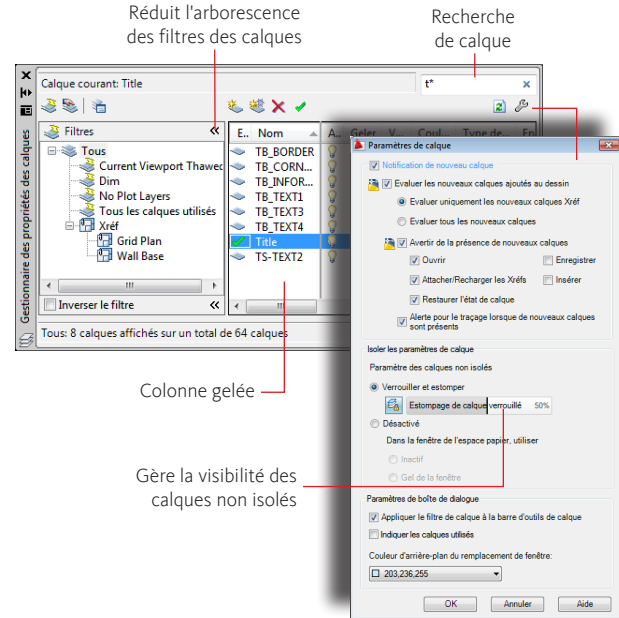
Réduit l'arborescence des filtres des calques

Recherche de calque

Calque courant: Title

t*

Gestionnaire des propriétés des calques

Filtres

Tous
Current Viewport Thawed
Dim
No Plot Layers
Tous les calques utilisés
Xréf
Grid Plan
Wall Base

Inverser le filtre

E..
Nom
A..
Geler
V..
Coul...
Type de...
En

TB_BORDER
TB_CORN...
TB_INFOR...
TB_TEXT1
TB_TEXT3
TB_TEXT4
Title
TS-TEXT2

Tous: 8 calques affichés sur un total de 64 calques

Paramètres de calque

Notification de nouveau calque

Evaluer les nouveaux calques ajoutés au dessin

Evaluer uniquement les nouveaux calques Xréf

Evaluer tous les nouveaux calques

Avertir de la présence de nouveaux calques

Ouvrir

Enregistrer

Attacher/Recharger les Xréfs

Insérer

Restaurer l'état de calque

Alerte pour le traçage lorsque de nouveaux calques sont présents

Isoler les paramètres de calque

Paramètre des calques non isolés

Verrouiller et estomper

Estompage de calque verrouillé 50%

Désactivé

Dans la fenêtre de l'espace papier, utiliser

Inactif

Gel de la fenêtre

Paramètres de boîte de dialogue

Appliquer le filtre de calque à la barre d'outils de calque

Indiquer les calques utilisés

Couleur d'arrière-plan du remplacement de fenêtre:

203,236,255

OK

Annuler

Aide

Colonne gelée

Gère la visibilité des calques non isolés